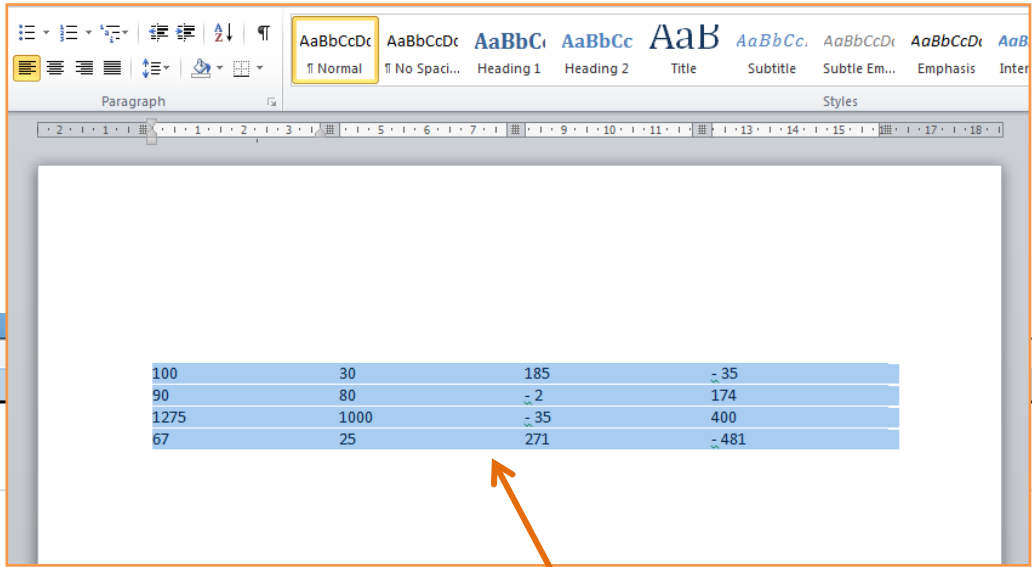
¶

| AaBbCcDc | AaBbCcDc | AaBbCc | AaBbCc | AaB | AaBbCc. | AaBbCcDc | AaBbCcDc | AaBb |
|---|---|---|---|---|---|---|---|---|
| ¶ Normal | ¶ No Spaci... | Heading 1 | Heading 2 | Title | Subtitle | Subtle Em... | Emphasis | Inter |

Paragraph

Styles

· 2 · 1 · 1 · 1 · 1 · 2 · 1 · 3 · 1 · 4 · 1 · 5 · 1 · 6 · 1 · 7 · 1 · 8 · 1 · 9 · 1 · 10 · 1 · 11 · 1 · 12 · 1 · 13 · 1 · 14 · 1 · 15 · 1 · 16 · 1 · 17 · 1 · 18 ·

| 100 | 30 | 185 | - 35 |
|---|---|---|---|
| 90 | 80 | - 2 | 174 |
| 1275 | 1000 | - 35 | 400 |
| 67 | 25 | 271 | - 481 |